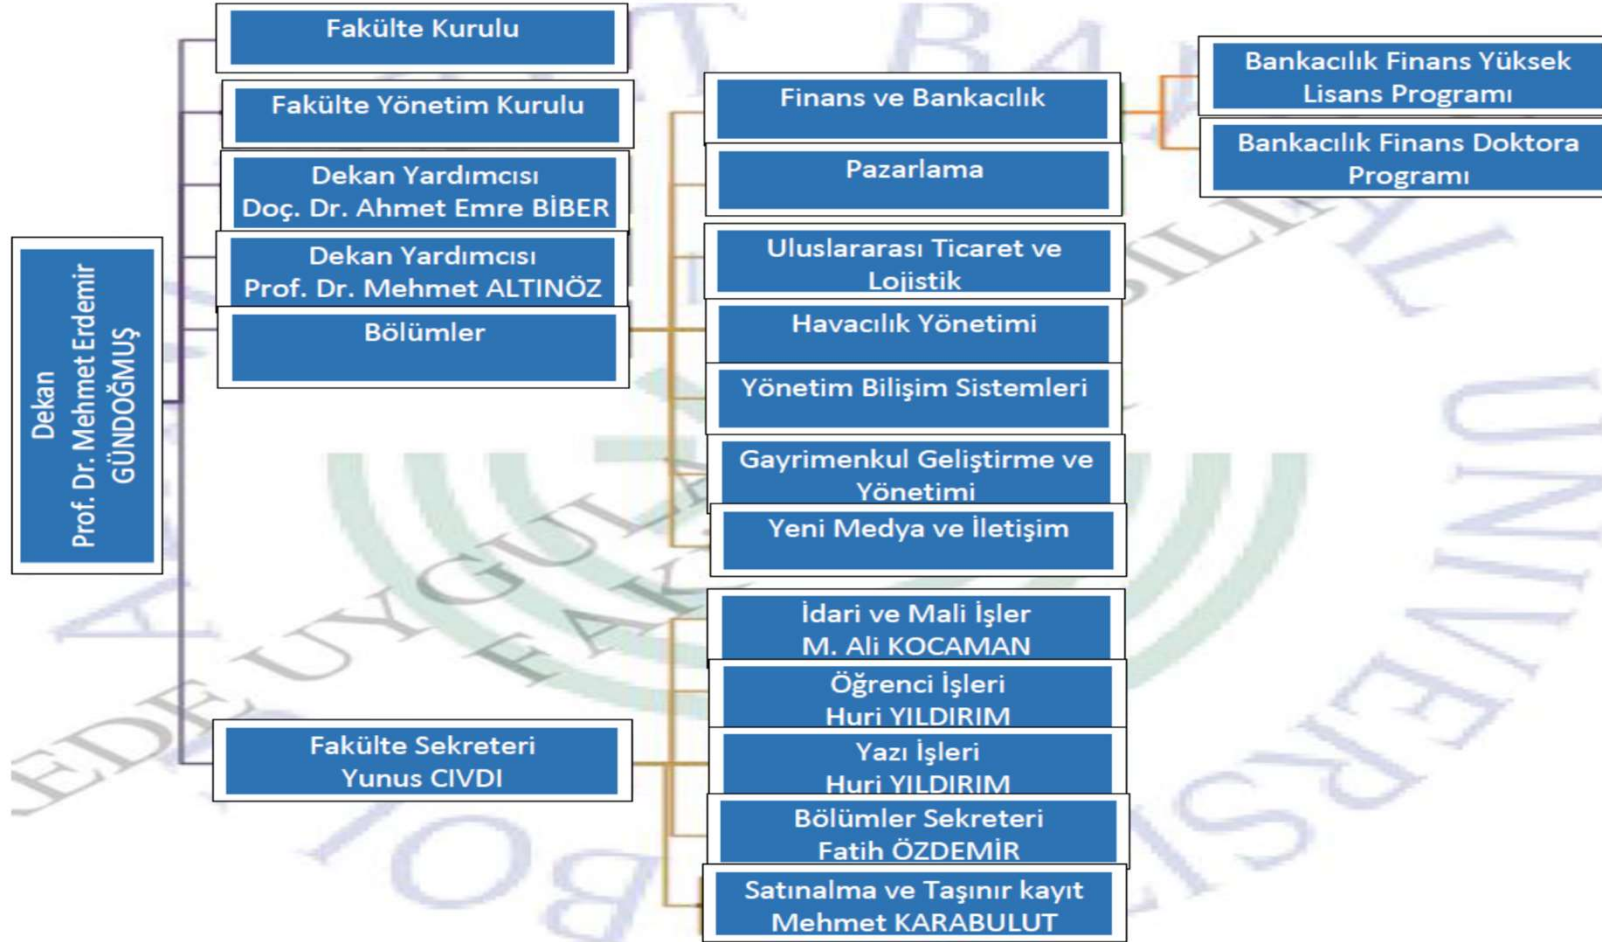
Dekan
Prof. Dr. Mehmet Erdemir
GÜNDOĞMUŞ

Fakülte Kurulu

Fakülte Yönetim Kurulu

Dekan Yardımcısı
Doç. Dr. Ahmet Emre BİBER

Dekan Yardımcısı
Prof. Dr. Mehmet ALTINÖZ

Bölümler

Fakülte Sekreteri
Yunus CIVDI

Finans ve Bankacılık

Pazarlama

Uluslararası Ticaret ve Lojistik

Havacılık Yönetimi

Yönetim Bilişim Sistemleri

Gayrimenkul Geliştirme ve Yönetimi

Yeni Medya ve İletişim

Bankacılık Finans Yüksek Lisans Programı

Bankacılık Finans Doktora Programı

İdari ve Mali İşler
M. Ali KOCAMAN

Öğrenci İşleri
Huri YILDIRIM

Yazı İşleri
Huri YILDIRIM

Bölümler Sekreteri
Fatih ÖZDEMİR

Satınalma ve Taşınır kayıt
Mehmet KARABULUT